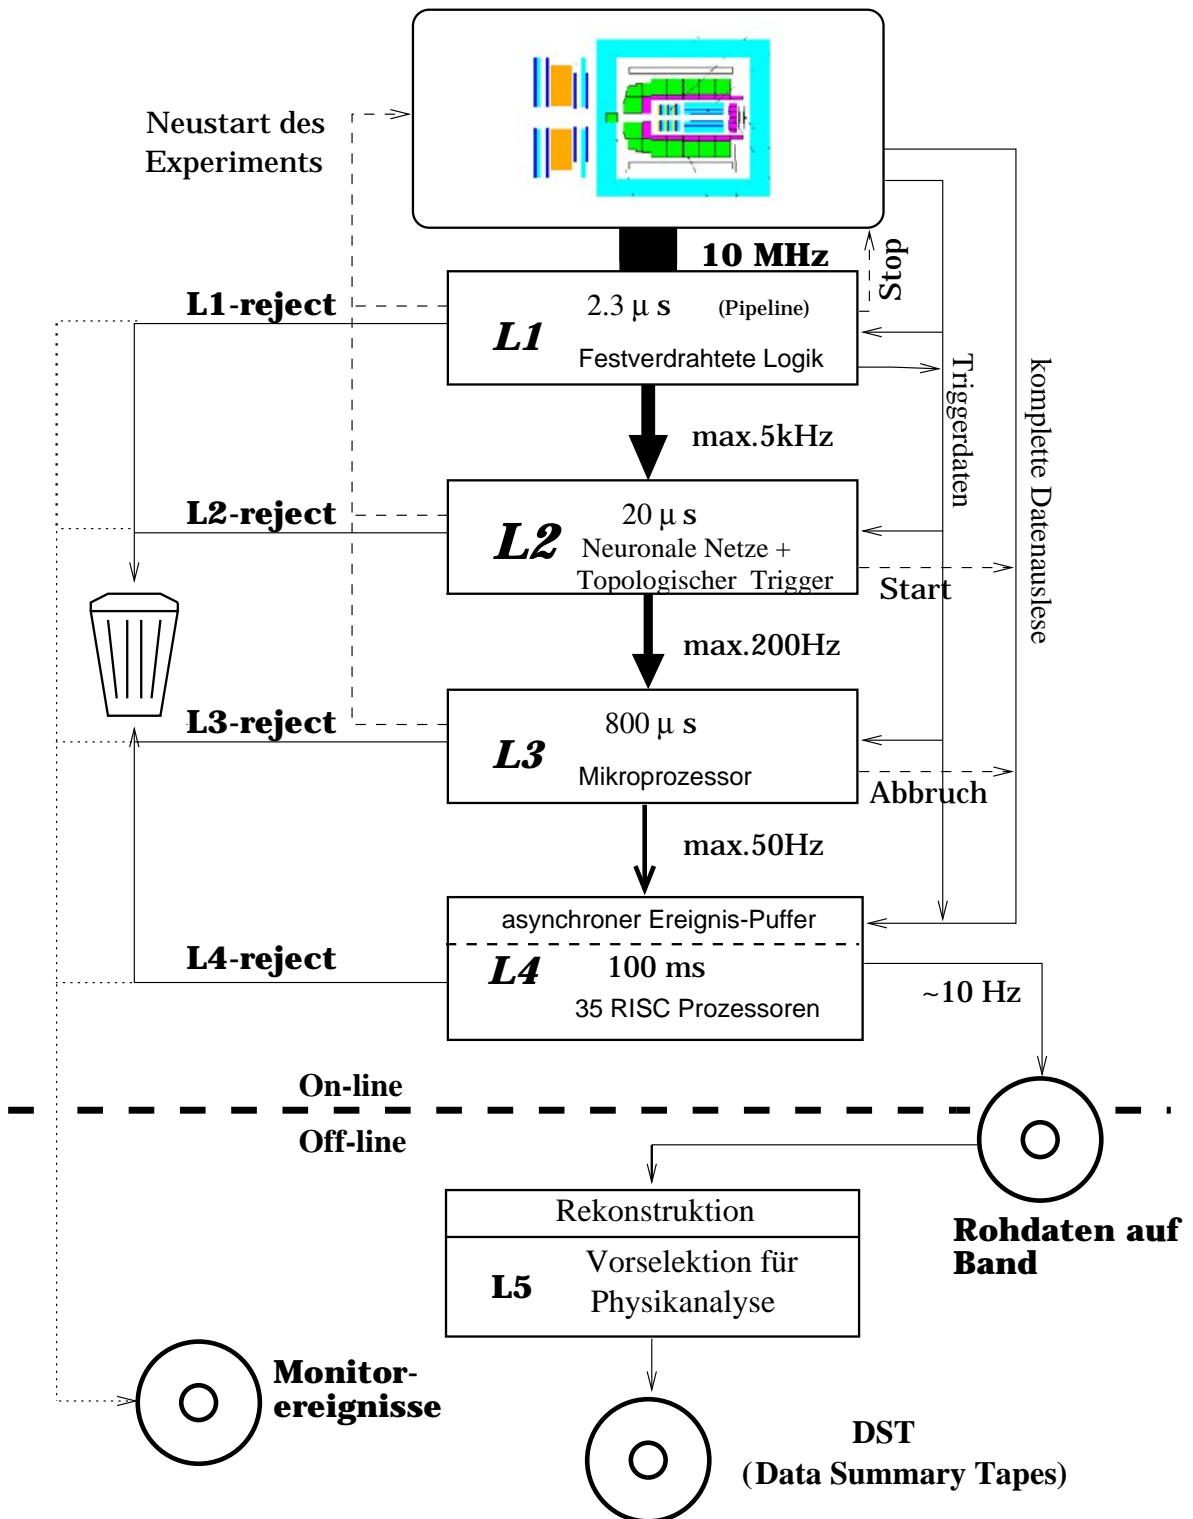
Neustart des Experiments

10 MHz

Stop

L1-reject

L1

2.3 $\mu$ s (Pipeline)

Festverdrahtete Logik

Triggerdaten

komplette Datenauslese

max.5kHz

L2-reject

L2

20 $\mu$ s

Neuronale Netze + Topologischer Trigger

Start

max.200Hz

L3-reject

L3

800 $\mu$ s

Mikroprozessor

Abbruch

max.50Hz

asynchroner Ereignis-Puffer

L4-reject

L4

100 ms

35 RISC Prozessoren

~10 Hz

On-line

Off-line

Rohdaten auf Band

Rekonstruktion

L5

Vorselektion für Physikanalyse

Monitor-ereignisse

DST (Data Summary Tapes)